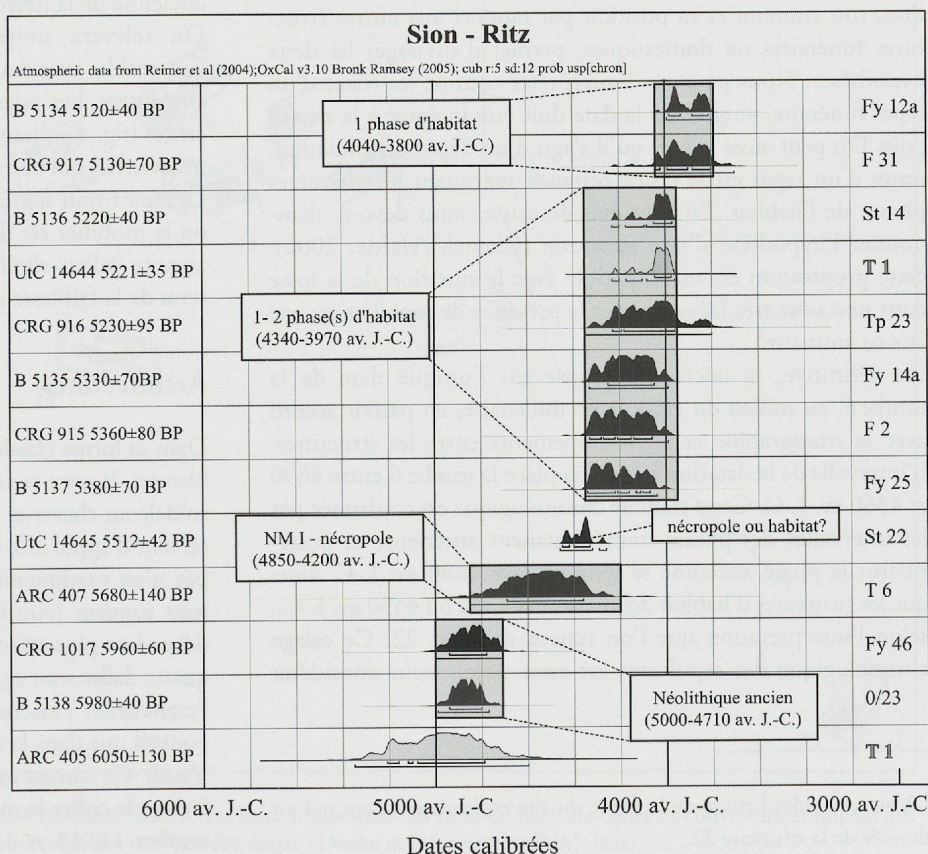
Sion - Ritz

Atmospheric data from Reimer et al (2004);OxCal v3.10 Bronk Ramsey (2005); cub r:5 sd:12 prob usp[chron]

| | |
|---|---|
| B 5134 5120±40 BP | Fy 12a |
| CRG 917 5130±70 BP | F 31 |
| B 5136 5220±40 BP | St 14 |
| UtC 14644 5221±35 BP | T 1 |
| CRG 916 5230±95 BP | Tp 23 |
| B 5135 5330±70BP | Fy 14a |
| CRG 915 5360±80 BP | F 2 |
| B 5137 5380±70 BP | Fy 25 |
| UtC 14645 5512±42 BP | St 22 |
| ARC 407 5680±140 BP | T 6 |
| CRG 1017 5960±60 BP | Fy 46 |
| B 5138 5980±40 BP | 0/23 |
| ARC 405 6050±130 BP | T 1 |

1 phase d'habitat (4040-3800 av. J.-C.)

1- 2 phase(s) d'habitat (4340-3970 av. J.-C.)

nécropole ou habitat?

NM I - nécropole (4850-4200 av. J.-C.)

Néolithique ancien (5000-4710 av. J.-C.)

6000 av. J.-C. 5000 av. J.-C 4000 av. J.-C. 3000 av. J.-C

Dates calibrées